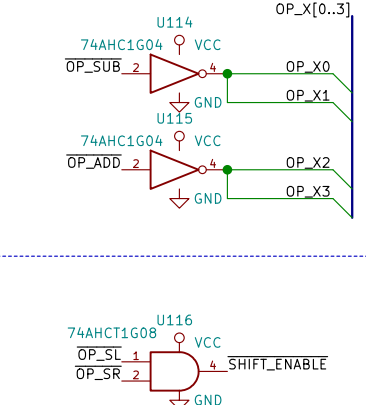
OP_X[0..3]

U114
74AHC1G04
VCC
$\overline{\text{OP\_SUB}}$ 2
4
GND
OP_X0
OP_X1

U115
74AHC1G04
VCC
$\overline{\text{OP\_ADD}}$ 2
4
GND
OP_X2
OP_X3

U116
74AHCT1G08
VCC
$\overline{\text{OP\_SL}}$ 1
$\overline{\text{OP\_SR}}$ 2
4 $\overline{\text{SHIFT\_ENABLE}}$
GND